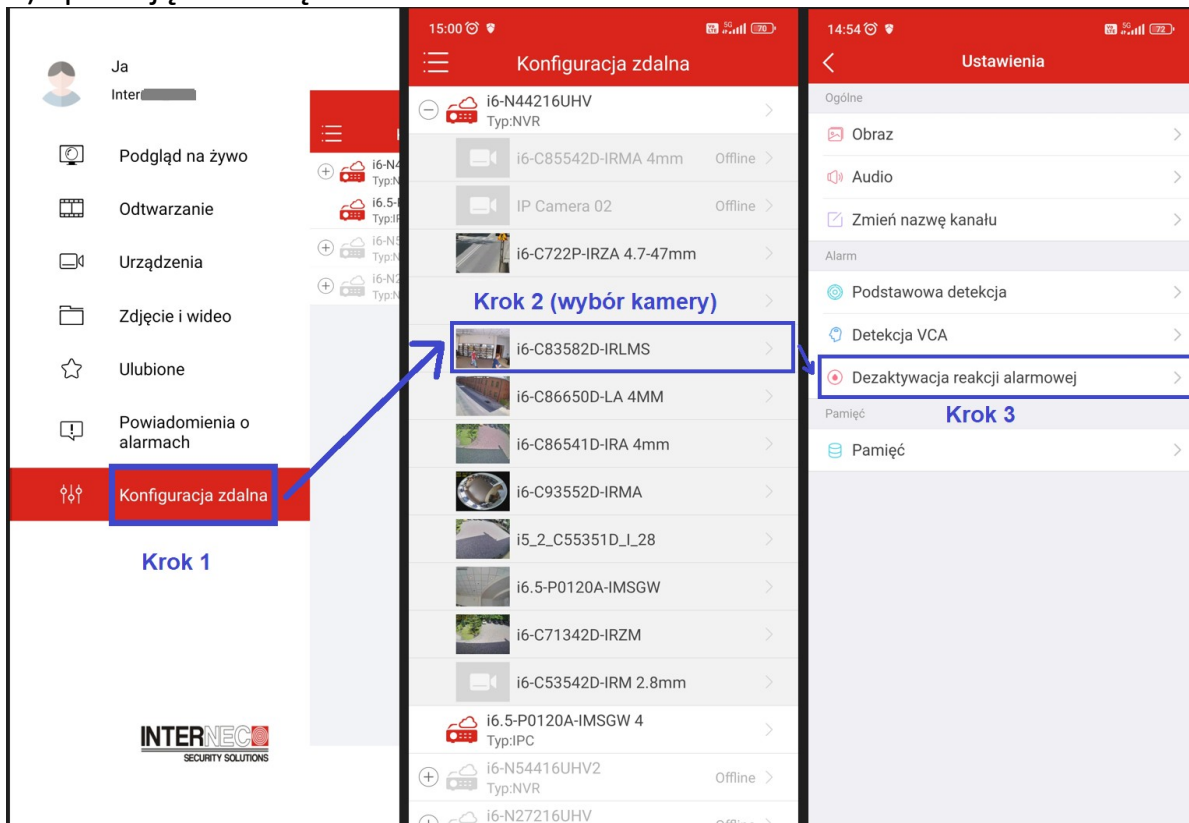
Ja
Inter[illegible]

Podgląd na żywo
Odtwarzanie
Urządzenia
Zdjęcie i wideo
Ulubione
Powiadomienia o alarmach
Konfiguracja zdalna

Krok 1

INTERNECO
SECURITY SOLUTIONS

i6-N4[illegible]
Typ:N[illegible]
i6.5-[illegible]
Typ:IP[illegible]
i6-N5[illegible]
Typ:N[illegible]
i6-N2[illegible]
Typ:N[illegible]

15:00
Konfiguracja zdalna
i6-N44216UHV
Typ:NVR
i6-C85542D-IRMA 4mm Offline
IP Camera 02 Offline
i6-C722P-IRZA 4.7-47mm
Krok 2 (wybór kamery)
i6-C83582D-IRLMS
i6-C86650D-LA 4MM
i6-C86541D-IRA 4mm
i6-C93552D-IRMA
i5_2_C55351D_I_28
i6.5-P0120A-IMSGW
i6-C71342D-IRZM
i6-C53542D-IRM 2.8mm
i6.5-P0120A-IMSGW 4
Typ:IPC
i6-N54416UHV2
Typ:NVR Offline
i6-N27216UHV

14:54
Ustawienia
Ogólne
Obraz
Audio
Zmień nazwę kanału
Alarm
Podstawowa detekcja
Detekcja VCA
Dezaktywacja reakcji alarmowej
Pamięć
Krok 3
Pamięć